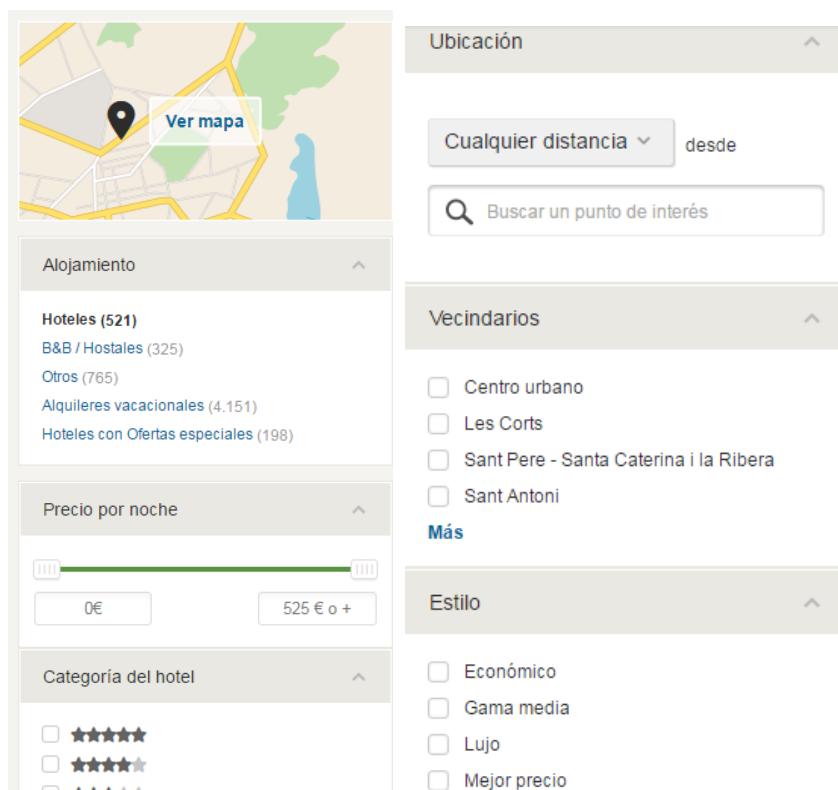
Ver mapa

Alojamiento

Hoteles (521)
B&B / Hostales (325)
Otros (765)
Alquileres vacacionales (4.151)
Hoteles con Ofertas especiales (198)

Precio por noche

0€
525 € o +

Categoría del hotel

Ubicación

Cualquier distancia desde

Buscar un punto de interés

Vecindarios

Centro urbano
Les Corts
Sant Pere - Santa Caterina i la Ribera
Sant Antoni
Más

Estilo

Económico
Gama media
Lujo
Mejor precio